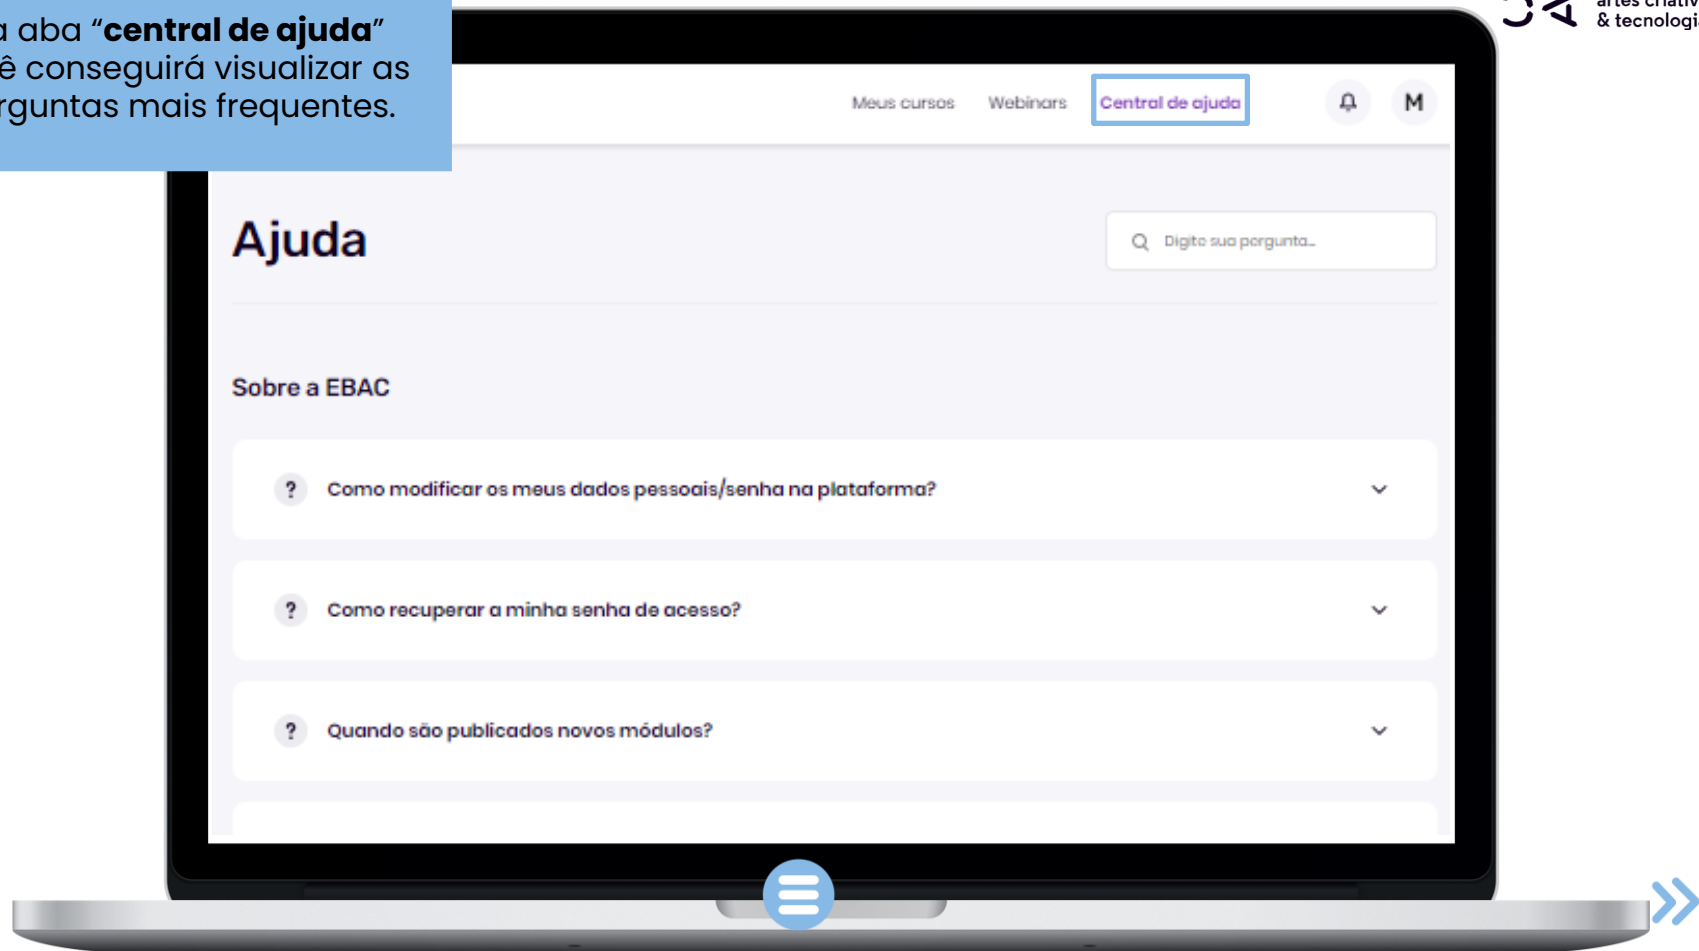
a aba “**central de ajuda**” ê conseguirá visualizar as rguntas mais frequentes.

artes criativ & tecnologi

Meus cursos Webinars Central de ajuda M

Ajuda

Digite sua pergunta...

Sobre a EBAC

? Como modificar os meus dados pessoais/senha na plataforma?

? Como recuperar a minha senha de acesso?

? Quando são publicados novos módulos?